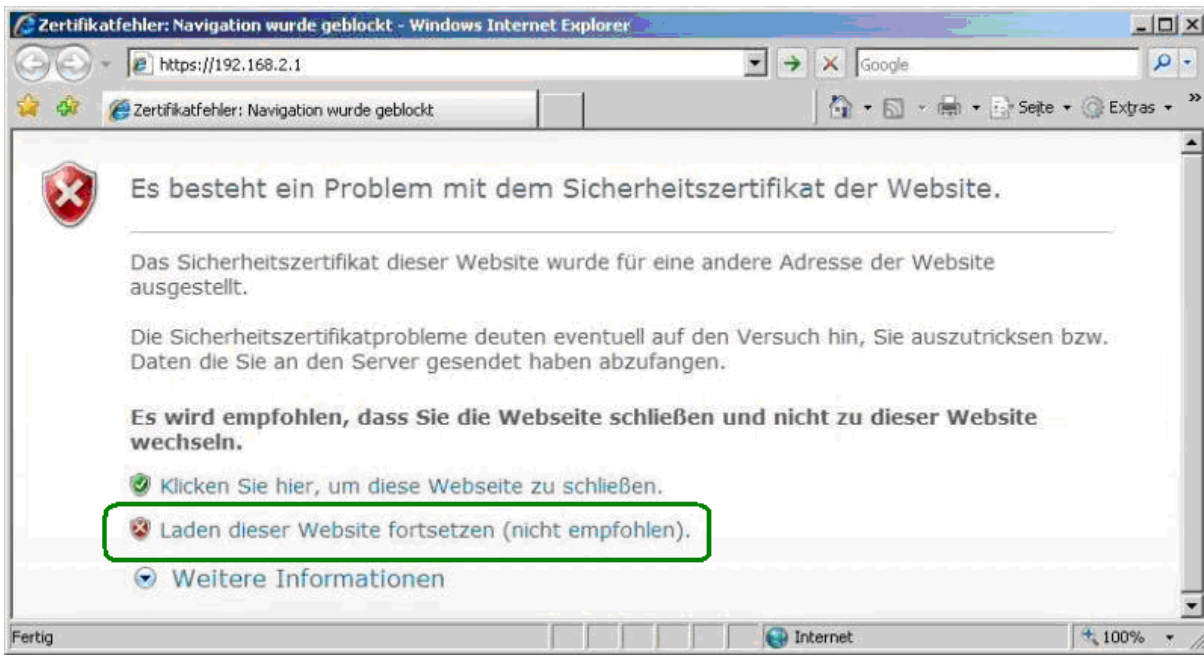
Zertifikatfehler: Navigation wurde geblockt - Windows Internet Explorer

https://192.168.2.1

Google

Zertifikatfehler: Navigation wurde geblockt

Seite ▾ Extras ▾

Es besteht ein Problem mit dem Sicherheitszertifikat der Website.

Das Sicherheitszertifikat dieser Website wurde für eine andere Adresse der Website ausgestellt.

Die Sicherheitszertifikatprobleme deuten eventuell auf den Versuch hin, Sie auszutricksen bzw. Daten die Sie an den Server gesendet haben abzufangen.

**Es wird empfohlen, dass Sie die Webseite schließen und nicht zu dieser Website wechseln.**

Klicken Sie hier, um diese Webseite zu schließen.

Laden dieser Website fortsetzen (nicht empfohlen).

Weitere Informationen

Fertig

Internet

100%